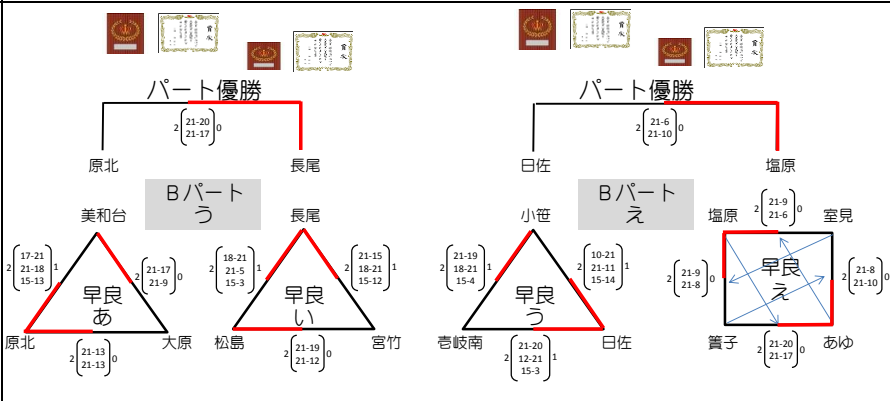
賞状

賞状

パート優勝

2 21-20 21-17 0

原北

長尾

Bパート う

美和台

2 17-21 21-18 15-13 1

2 21-17 21-9 0

早良 あ

原北

大原

2 21-13 21-13 0

長尾

2 18-21 21-5 15-3 1

2 21-15 18-21 15-12 1

早良 い

松島

宮竹

2 21-19 21-12 0

賞状

賞状

パート優勝

2 21-6 21-10 0

日佐

塩原

Bパート え

小笹

2 21-19 18-21 15-4 1

2 10-21 21-11 15-14 1

早良 う

壱岐南

日佐

2 21-20 12-21 15-3 1

塩原

室見

2 21-9 21-6 0

2 21-9 21-8 0

早良 え

2 21-8 21-10 0

箕子

あゆ

2 21-20 21-17 0